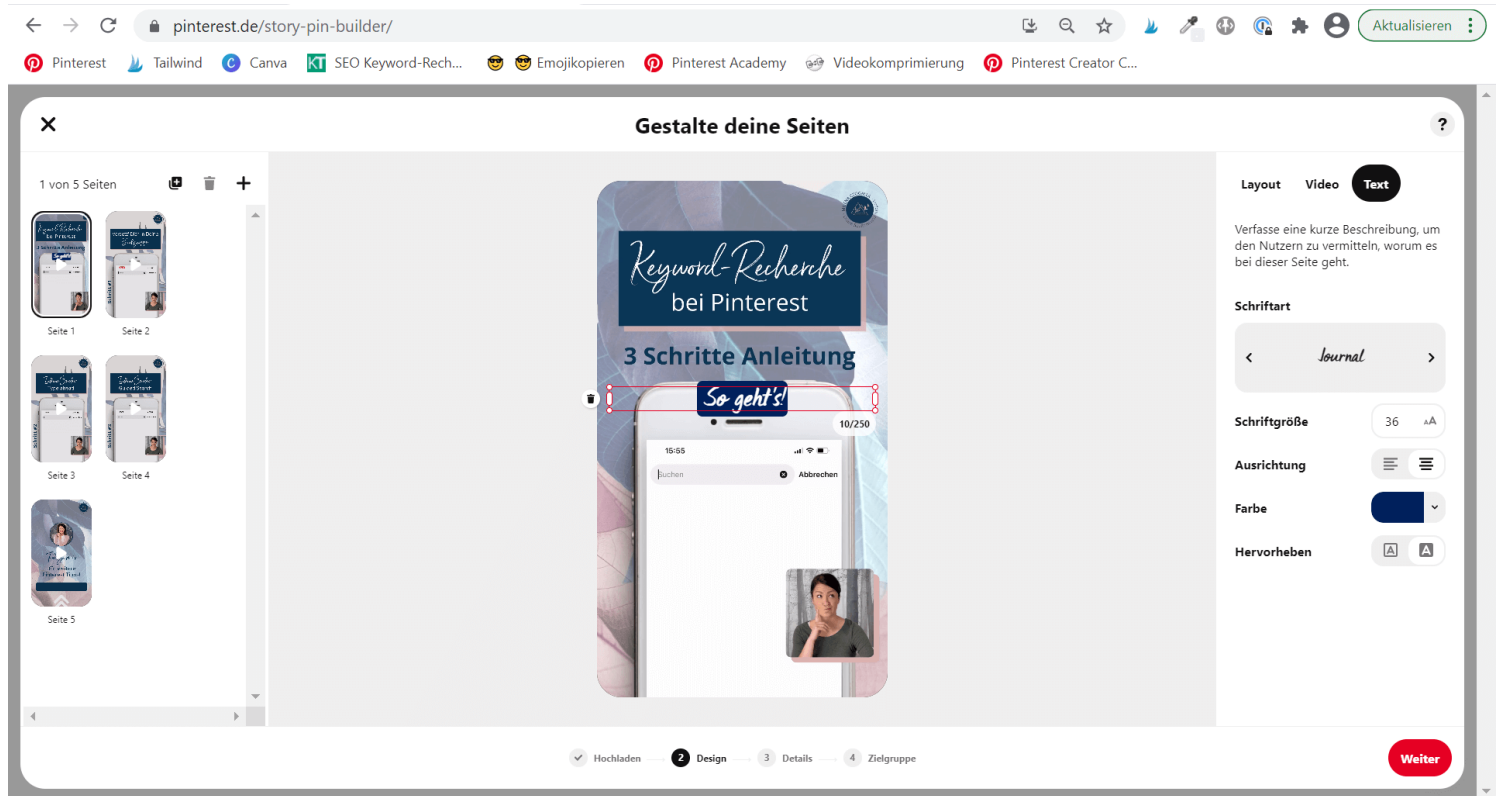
pinterest.de/story-pin-builder/

Aktualisieren

Pinterest Tailwind Canva SEO Keyword-Rech... Emojikopieren Pinterest Academy Videokomprimierung Pinterest Creator C...

Gestalte deine Seiten

?

1 von 5 Seiten

Seite 1 Seite 2

Seite 3 Seite 4

Seite 5

Keyword-Recherche bei Pinterest

3 Schritte Anleitung

So geht's!

10/250

15:55

Suchen

Abbrechen

Layout Video Text

Verfasse eine kurze Beschreibung, um den Nutzern zu vermitteln, worum es bei dieser Seite geht.

Schriftart

Journal

Schriftgröße 36

Ausrichtung

Farbe

Hervorheben

Hochladen 2 Design 3 Details 4 Zielgruppe

Weiter